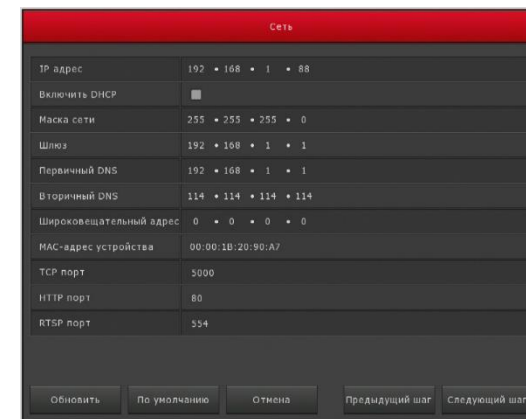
Сеть

| | |
|---|---|
| IP адрес | 192 • 168 • 1 • 88 |
| Включить DHCP | |
| Маска сети | 255 • 255 • 255 • 0 |
| Шлюз | 192 • 168 • 1 • 1 |
| Первичный DNS | 192 • 168 • 1 • 1 |
| Вторичный DNS | 114 • 114 • 114 • 114 |
| Широковещательный адрес | 0 • 0 • 0 • 0 |
| MAC-адрес устройства | 00:00:1B:20:90:A7 |
| TCP порт | 5000 |
| HTTP порт | 80 |
| RTSP порт | 554 |

Обновить
По умолчанию
Отмена
Предыдущий шаг
Следующий шаг